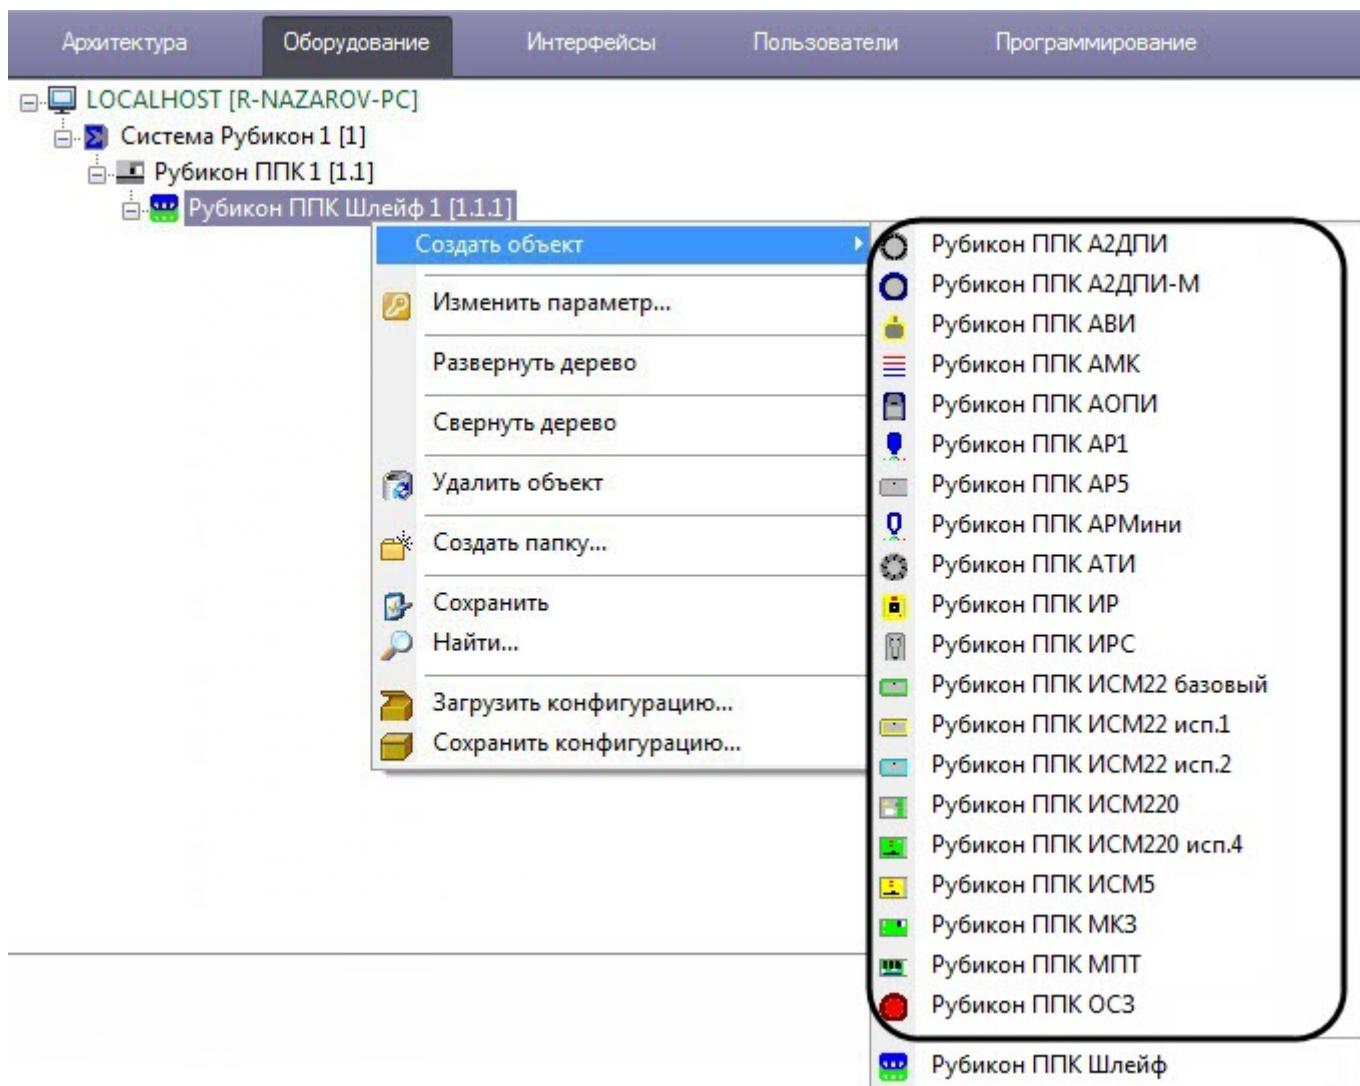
Архитектура Оборудование Интерфейсы Пользователи Программирование

LOCALHOST [R-NAZAROV-PC]
Система Рубикон 1 [1]
Рубикон ППК 1 [1.1]
Рубикон ППК Шлейф 1 [1.1.1]

Создать объект
Изменить параметр...
Развернуть дерево
Свернуть дерево
Удалить объект
Создать папку...
Сохранить
Найти...
Загрузить конфигурацию...
Сохранить конфигурацию...

Рубикон ППК А2ДПИ
Рубикон ППК А2ДПИ-М
Рубикон ППК АВИ
Рубикон ППК АМК
Рубикон ППК АОПИ
Рубикон ППК АР1
Рубикон ППК АР5
Рубикон ППК АРМини
Рубикон ППК АТИ
Рубикон ППК ИР
Рубикон ППК ИРС
Рубикон ППК ИСМ22 базовый
Рубикон ППК ИСМ22 исп.1
Рубикон ППК ИСМ22 исп.2
Рубикон ППК ИСМ220
Рубикон ППК ИСМ220 исп.4
Рубикон ППК ИСМ5
Рубикон ППК МКЗ
Рубикон ППК МПТ
Рубикон ППК ОСЗ
Рубикон ППК Шлейф